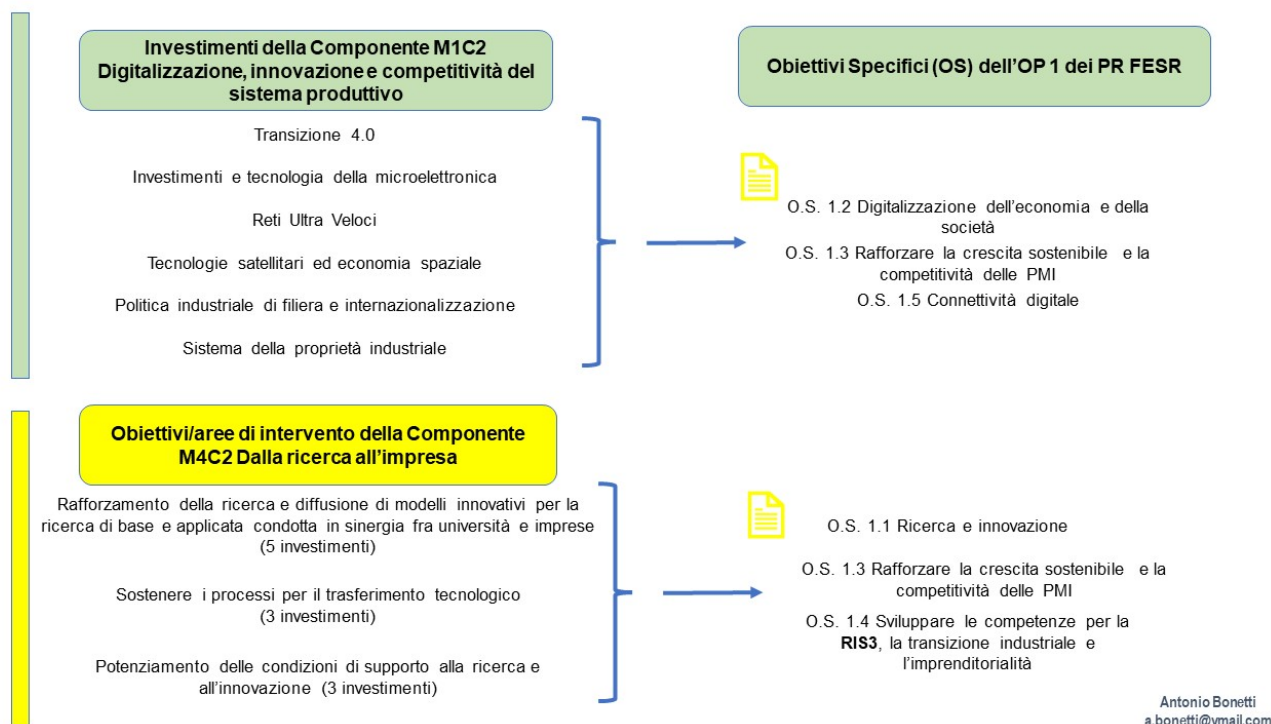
Investimenti della Componente M1C2 Digitalizzazione, innovazione e competitività del sistema produttivo

Transizione 4.0

Investimenti e tecnologia della microelettronica

Reti Ultra Veloci

Tecnologie satellitari ed economia spaziale

Politica industriale di filiera e internazionalizzazione

Sistema della proprietà industriale

Obiettivi Specifici (OS) dell'OP 1 dei PR FESR

O.S. 1.2 Digitalizzazione dell'economia e della società

O.S. 1.3 Rafforzare la crescita sostenibile e la competitività delle PMI

O.S. 1.5 Connettività digitale

Obiettivi/aree di intervento della Componente M4C2 Dalla ricerca all'impresa

Rafforzamento della ricerca e diffusione di modelli innovativi per la ricerca di base e applicata condotta in sinergia fra università e imprese (5 investimenti)

Sostenere i processi per il trasferimento tecnologico (3 investimenti)

Potenziamento delle condizioni di supporto alla ricerca e all'innovazione (3 investimenti)

O.S. 1.1 Ricerca e innovazione

O.S. 1.3 Rafforzare la crescita sostenibile e la competitività delle PMI

O.S. 1.4 Sviluppare le competenze per la RIS3, la transizione industriale e l'imprenditorialità

Antonio Bonetti
a.bonetti@ymail.com